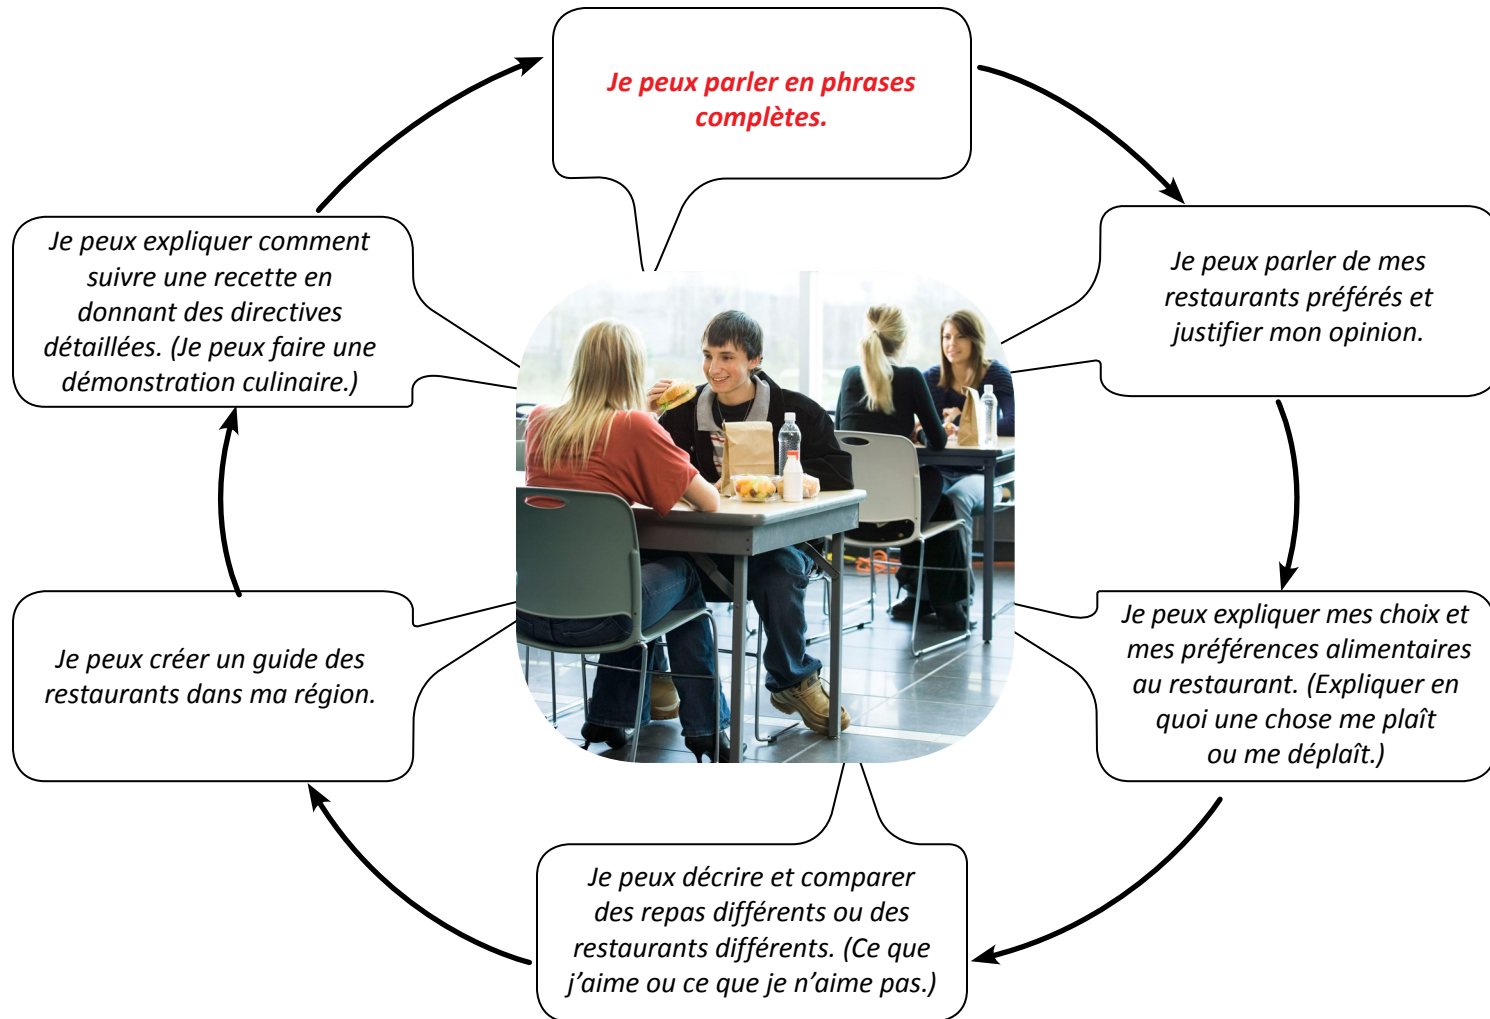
Je peux parler en phrases complètes.

Je peux parler de mes restaurants préférés et justifier mon opinion.

Je peux expliquer mes choix et mes préférences alimentaires au restaurant. (Expliquer en quoi une chose me plaît ou me déplaît.)

Je peux décrire et comparer des repas différents ou des restaurants différents. (Ce que j'aime ou ce que je n'aime pas.)

Je peux créer un guide des restaurants dans ma région.

Je peux expliquer comment suivre une recette en donnant des directives détaillées. (Je peux faire une démonstration culinaire.)